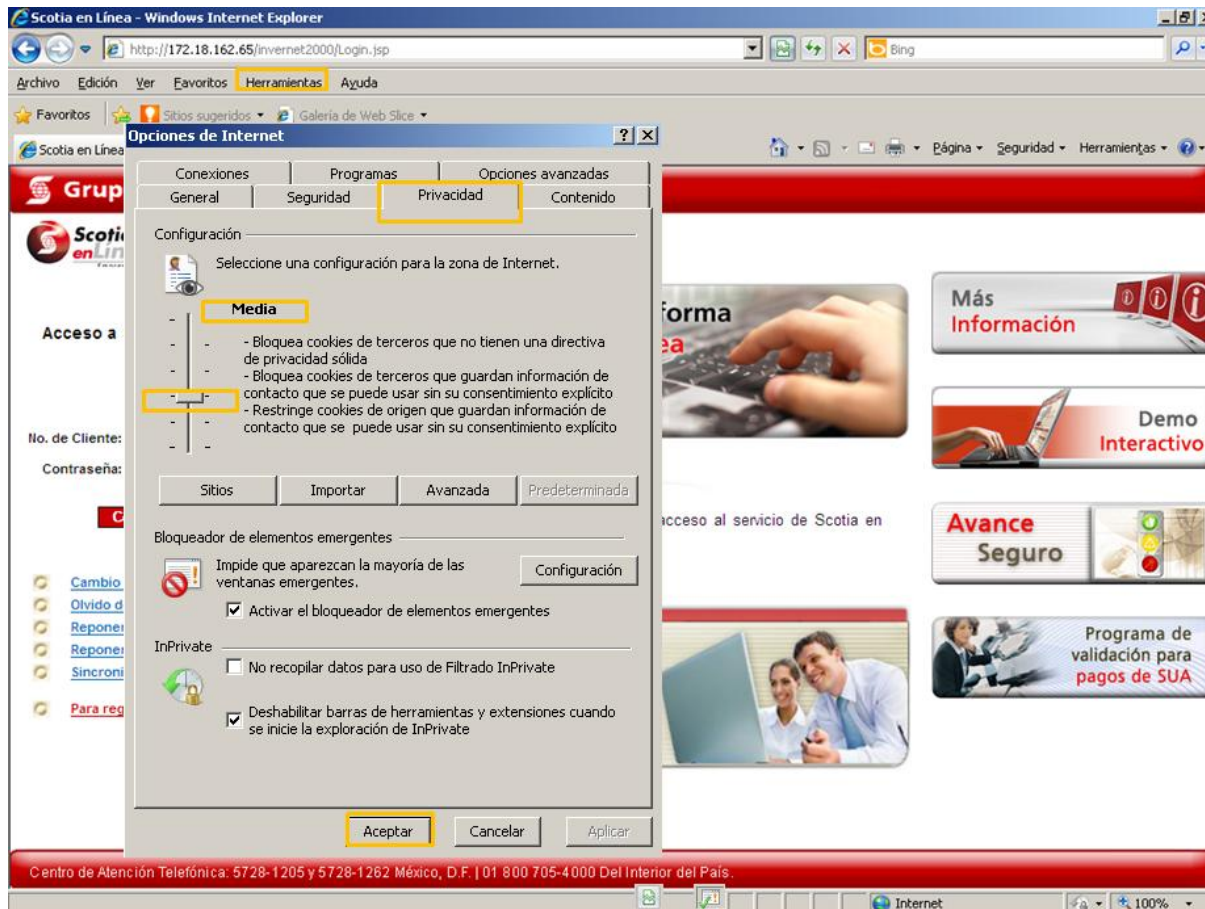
Scotia en Línea - Windows Internet Explorer

http://172.18.162.65/invernet2000/Login.jsp

Bing

Archivo Edición Ver Favoritos Herramientas Ayuda

Favoritos Sitios sugeridos Galería de Web Slice

Scotia en Línea

Página Seguridad Herramientas

Grup

Scoti en Lin

Acceso a

No. de Cliente:

Contraseña:

C

Cambio

Olvido d

Reponer

Reponer

Sincroni

Para reg

Opciones de Internet

Conexiones | Programas | Opciones avanzadas
General | Seguridad | Privacidad | Contenido

Configuración

Seleccione una configuración para la zona de Internet.

Media

- Bloquea cookies de terceros que no tienen una directiva de privacidad sólida
- Bloquea cookies de terceros que guardan información de contacto que se puede usar sin su consentimiento explícito
- Restringe cookies de origen que guardan información de contacto que se puede usar sin su consentimiento explícito

Sitios | Importar | Avanzada | Predeterminada

Bloqueador de elementos emergentes

Impide que aparezcan la mayoría de las ventanas emergentes.

Configuración

Activar el bloqueador de elementos emergentes

InPrivate

No recopilar datos para uso de Filtrado InPrivate

Deshabilitar barras de herramientas y extensiones cuando se inicie la exploración de InPrivate

Aceptar | Cancelar | Aplicar

forma
ea

acceso al servicio de Scotia en

Más Información

Demo Interactivo

Avance Seguro

Programa de validación para pagos de SUA

Centro de Atención Telefónica: 5728-1205 y 5728-1262 México, D.F. | 01 800 705-4000 Del Interior del País.

Internet

100%